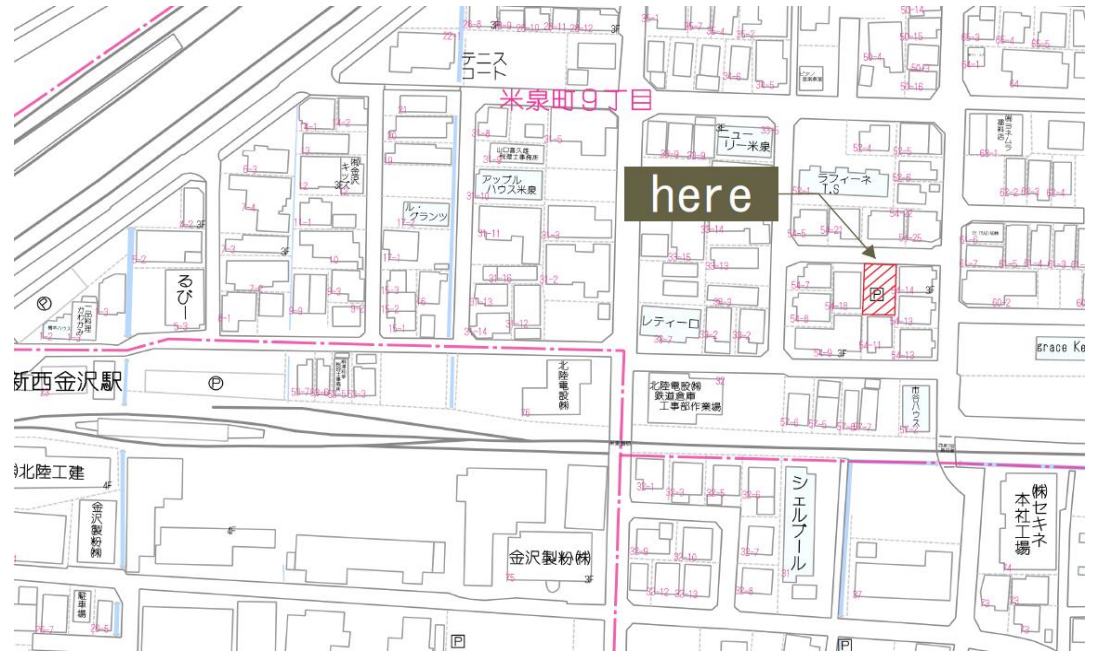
here

米泉町９丁目

テニスコート

ニューリー米泉

ラフィーネI.S

アップルハウス米泉

ル・グランツ

るびー

レティーロ

新西金沢駅

北陸電設㈱

北陸電設㈱ 鉄道倉庫 工事部作業場

市谷ハウス

grace Ke

北陸工建

金沢製粉㈱

金沢製粉㈱

シェルフール

㈱セキネ 本社工場

駐車場

Ⓟ

Ⓟ

Ⓟ

3F

3F

3F

3F

4F

3F